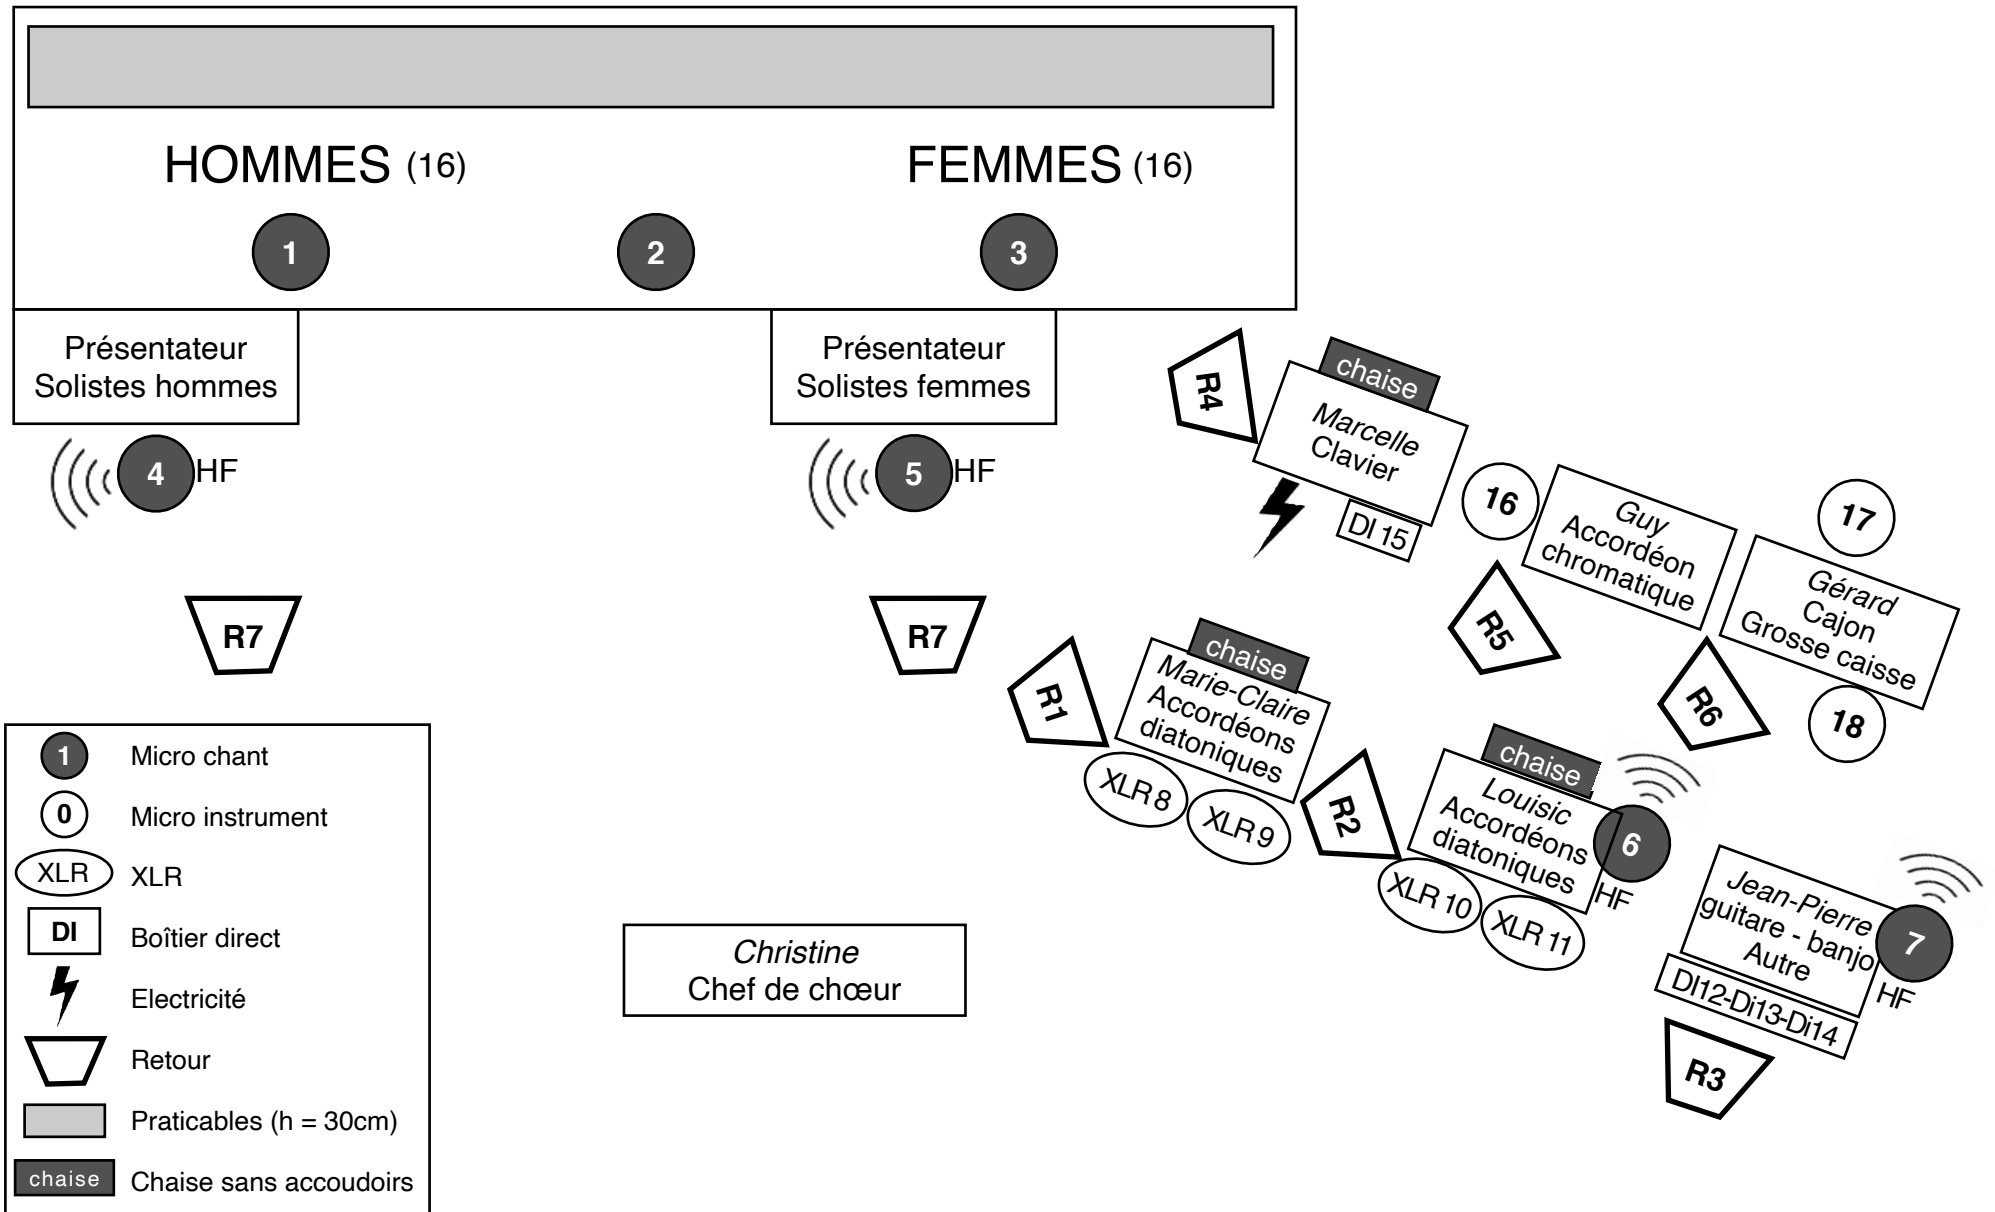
HOMMES (16)

FEMMES (16)

1

2

3

Présentateur
Solistes hommes

Présentateur
Solistes femmes

4 HF

5 HF

R7

R7

R4

chaise

Marcelle
Clavier

DI 15

16

Guy
Accordéon
chromatique

17

Gérard
Cajon
Grosse caisse

18

R5

R6

R1

chaise

Marie-Claire
Accordéons
diatoniques

XLR 8

XLR 9

R2

chaise

Louisic
Accordéons
diatoniques

6

HF

XLR 10

XLR 11

Jean-Pierre
guitare - banjo
Autre

7

HF

DI12-Di13-Di14

R3

Christine
Chef de chœur

1 Micro chant

0 Micro instrument

XLR XLR

DI Boîtier direct

Electricité

Retour

Praticables (h = 30cm)

chaise Chaise sans accoudoirs